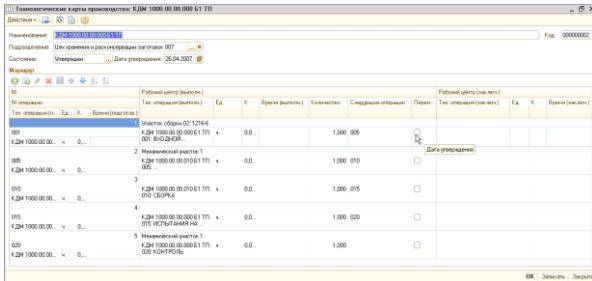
Технологические карты производства: КДМ 1000.00.00.000 61 ТП

Действия

Наименование: КДМ 1000.00.00.000 61 ТП

Код: 000000002

Подразделение: Цех хранения и расконсервации заготовок 007

Состояние: Утвержден

Дата утверждения: 26.04.2007

Маршрут

| № | | Рабочий центр (выполн.) | | | | | | | Рабочий центр (зак.ичн.) | | | |
|---|---|---|---|---|---|---|---|---|---|---|---|---|
| № операции | | Тех. операция (выполн.) | Ед. | К. | Время (выполн.) | Количество | Следующая операция | Перен. | Тех. операция (зак.ичн.) | Ед. | К. | Время (зак.ичн.) |
| Тех. операция (п... Ед. К. Время (подготов.) | | | | | | | | | | | | |
| | 1 | Участок сборки 02: 1276-6 | | | | | | | | | | |
| 001 КДМ 1000.00.00... ч 0,... | | КДМ 1000.00.00.000 61 ТП 001: ВХОДНОЙ... | ч | 0,0... | | 1,000 | 005 | | | | | |
| | 2 | Механический участок 1 | | | | | | | | | | |
| 005 КДМ 1000.00.00... ч 0,... | | КДМ 1000.00.00.010 61 ТП 005 ... | ч | 0,0... | | 1,000 | 010 | | | | | |
| | 3 | | | | | | | | | | | |
| 010 КДМ 1000.00.00... ч 0,... | | КДМ 1000.00.00.000 61 ТП 010: СБОРКА | ч | 0,0... | | 1,000 | 015 | | | | | |
| | 4 | | | | | | | | | | | |
| 015 КДМ 1000.00.00... ч 0,... | | КДМ 1000.00.00.000 61 ТП 015: ИСПЫТАНИЯ НА... | ч | 0,0... | | 1,000 | 020 | | | | | |
| | 5 | Механический участок 1 | | | | | | | | | | |
| 020 КДМ 1000.00.00... ч 0,... | | КДМ 1000.00.00.000 61 ТП 020: КОНТРОЛЬ | ч | 0,0... | | 1,000 | | | | | | |

Дата утверждения

OK | Записать | Закрыть